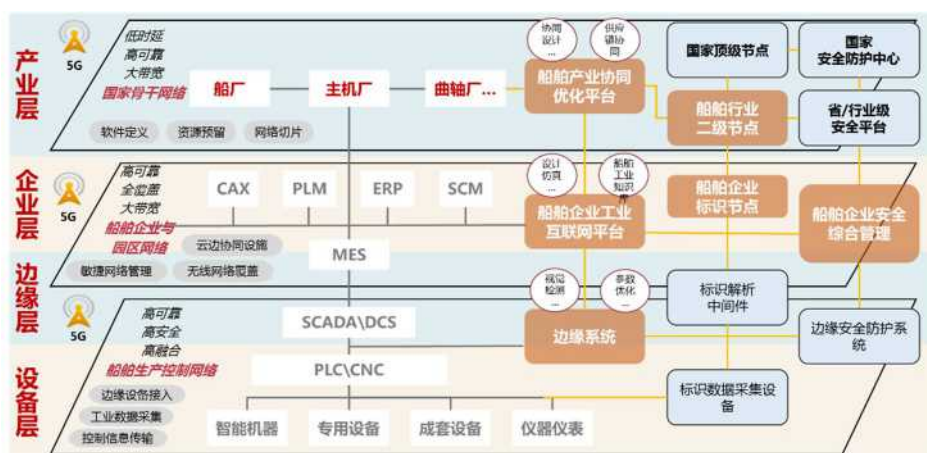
产业层

5G

低时延
高可靠
大带宽
国家骨干网络

船厂
主机厂
曲轴厂...

协同设计...
供应链协同

船舶产业协同优化平台

国家顶级节点
国家安全防护中心

船舶行业二级节点
省/行业级安全平台

软件定义
资源预留
网络切片

企业层

5G

高可靠
全覆盖
大带宽
船舶企业与园区网络

CAX
PLM
ERP
SCM

设计仿真...
船舶工业知识库

船舶企业工业互联网平台

船舶企业标识节点

船舶企业安全综合管理

云边协同设施

边缘层

MES

敏捷网络管理
无线网络覆盖

视觉检测...
参数优化...

标识解析中间件

5G

高可靠
高安全
高融合
船舶生产控制网络

SCADA\DCS

边缘系统

边缘安全防护系统

设备层

PLC\CNC

标识数据采集设备

边缘设备接入
工业数据采集
控制信息传输

智能机器
专用设备
成套设备
仪器仪表